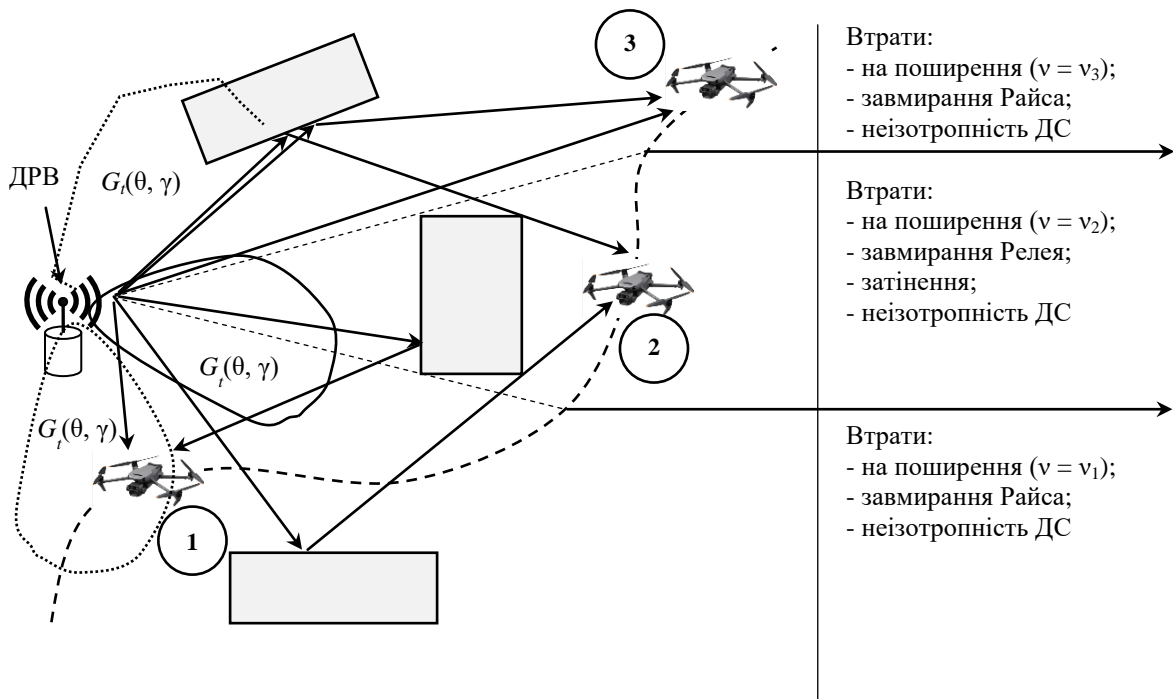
3

ДРВ

$G_t(\theta, \gamma)$

$G_t(\theta, \gamma)$

$G_t(\theta, \gamma)$

2

1

Втрати:
- на поширення ($\nu = \nu_3$);
- завмирання Райса;
- неізотропність ДС

Втрати:
- на поширення ($\nu = \nu_2$);
- завмирання Релея;
- затінення;
- неізотропність ДС

Втрати:
- на поширення ($\nu = \nu_1$);
- завмирання Райса;
- неізотропність ДС